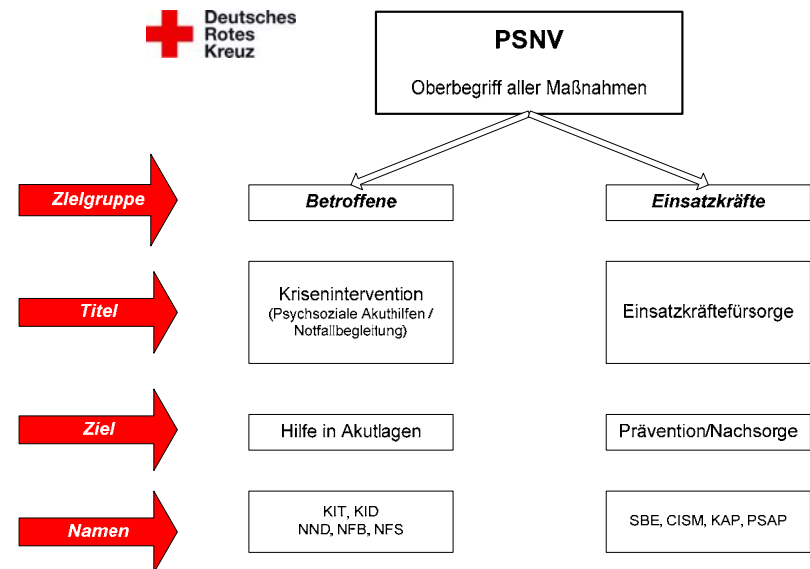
Deutsches
Rotes
Kreuz

PSNV

Oberbegriff aller Maßnahmen

Zielgruppe

Betroffene

Einsatzkräfte

Titel

Krisenintervention
(Psychosoziale Akuthilfen / Notfallbegleitung)

Einsatzkräftefürsorge

Ziel

Hilfe in Akutlagen

Prävention/Nachsorge

Namen

KIT, KID
NND, NFB, NFS

SBE, CISM, KAP, PSAP